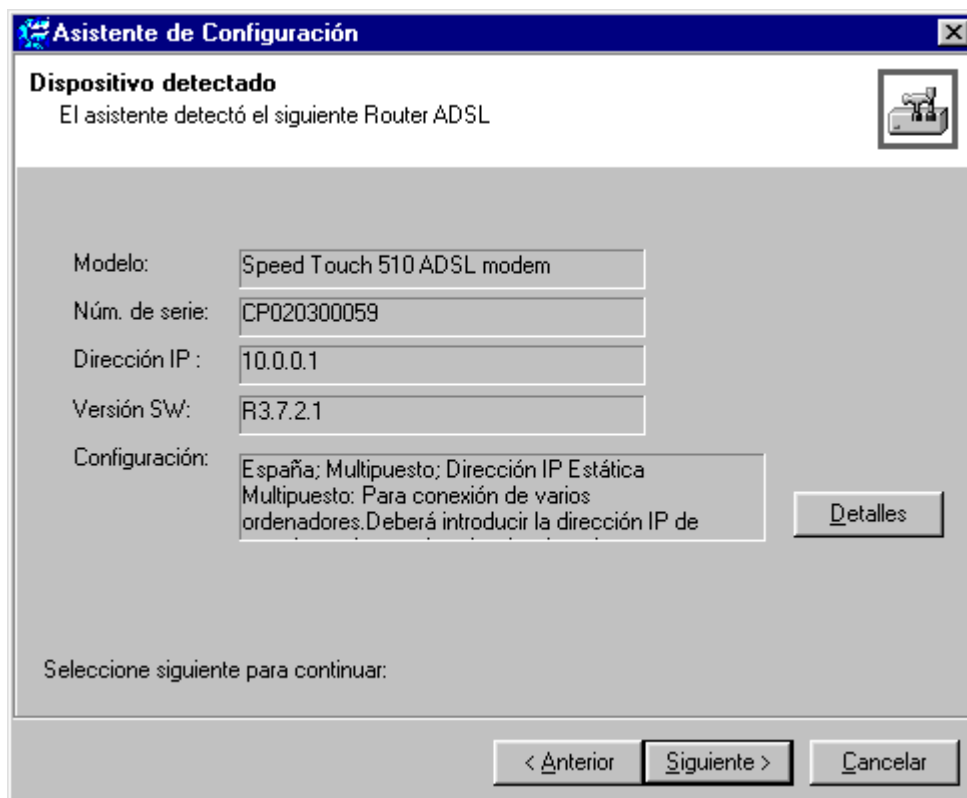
Asistente de Configuración

Dispositivo detectado
El asistente detectó el siguiente Router ADSL

Modelo: Speed Touch 510 ADSL modem
Núm. de serie: CP020300059
Dirección IP : 10.0.0.1
Versión SW: R3.7.2.1
Configuración: España; Multipuesto; Dirección IP Estática
Multipuesto: Para conexión de varios ordenadores.Deberá introducir la dirección IP de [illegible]

Detalles

Seleccione siguiente para continuar:

< Anterior
Siguiente >
Cancelar